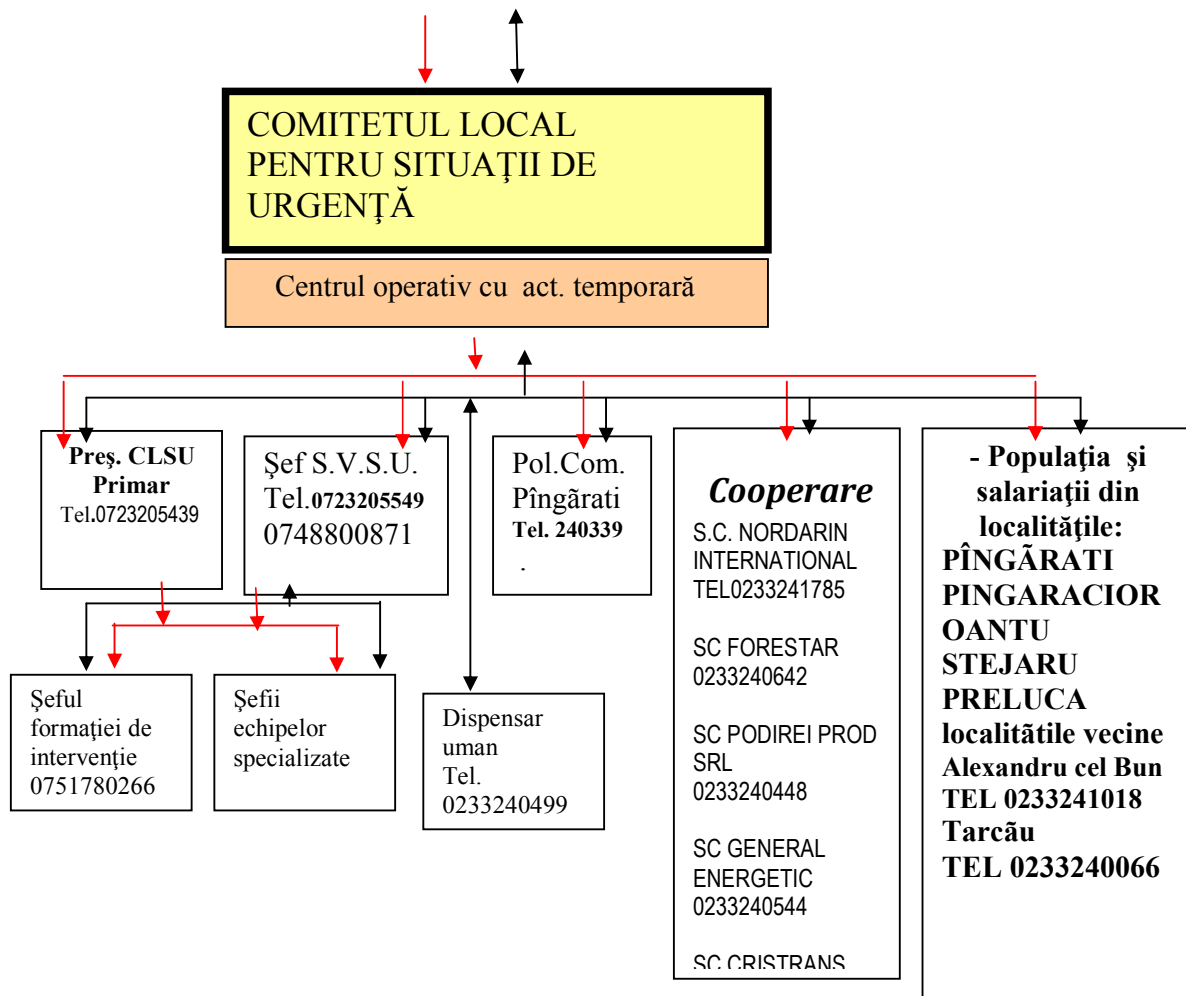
COMITETUL LOCAL PENTRU SITUAŢII DE URGENŢĂ

Centrul operativ cu act. temporară

Preş. CLSU
Primar
Tel.0723205439

Şef S.V.S.U.
Tel.0723205549
0748800871

Pol.Com.
Pîngãrati
Tel. 240339
.

Cooperare
S.C. NORDARIN INTERNATIONAL
TEL0233241785

SC FORESTAR
0233240642

SC PODIREI PROD SRL
0233240448

SC GENERAL ENERGETIC
0233240544

SC CRISTRANS

- Populaţia şi salariaţii din localităţile:
PÎNGÃRATI
PINGARACIOR
OANTU
STEJARU
PRELUCA
localitãtile vecine
Alexandru cel Bun
TEL 0233241018
Tarcău
TEL 0233240066

Şeful formaţiei de intervenţie
0751780266

Şefii echipelor specializate

Dispensar uman
Tel.
0233240499